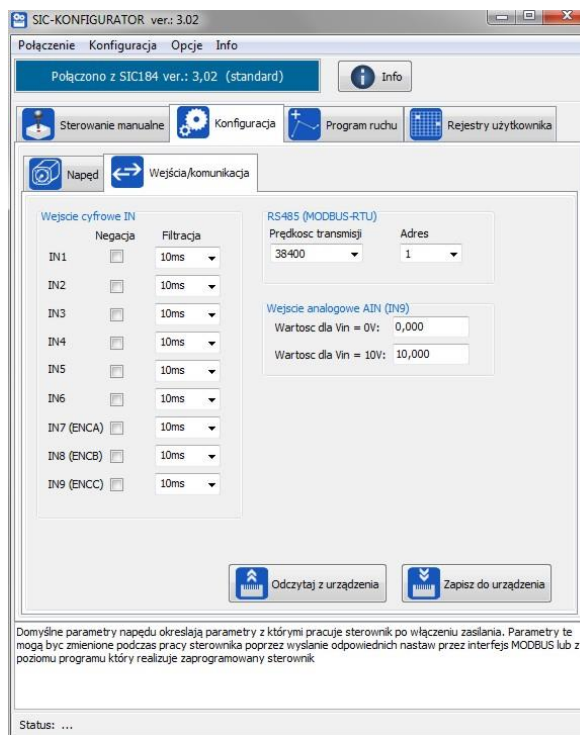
SIC-KONFIGURATOR ver.: 3.02

Połączenie Konfiguracja Opcje Info

Połączono z SIC184 ver.: 3,02 (standard)

Info

Sterowanie manualne | Konfiguracja | Program ruchu | Rejestry użytkownika

Napęd | Wejścia/komunikacja

Wejscie cyfrowe IN

| | Negacja | Filtracja |
|---|---|---|
| IN1 | | 10ms |
| IN2 | | 10ms |
| IN3 | | 10ms |
| IN4 | | 10ms |
| IN5 | | 10ms |
| IN6 | | 10ms |
| IN7 (ENCA) | | 10ms |
| IN8 (ENCB) | | 10ms |
| IN9 (ENCC) | | 10ms |

RS485 (MODBUS-RTU)

Prędkosc transmisji: 38400
Adres: 1

Wejscie analogowe AIN (IN9)

Wartosc dla Vin = 0V: 0,000
Wartosc dla Vin = 10V: 10,000

Odczytaj z urządzenia

Zapisz do urządzenia

Domyślne parametry napędu okreslają parametry z którymi pracuje sterownik po włączeniu zasilania. Parametry te mogą byc zmienione podczas pracy sterownika poprzez wyslanie odpowiednich nastaw przez interfejs MODBUS lub z poziomu programu który realizuje zaprogramowany sterownik

Status: ...